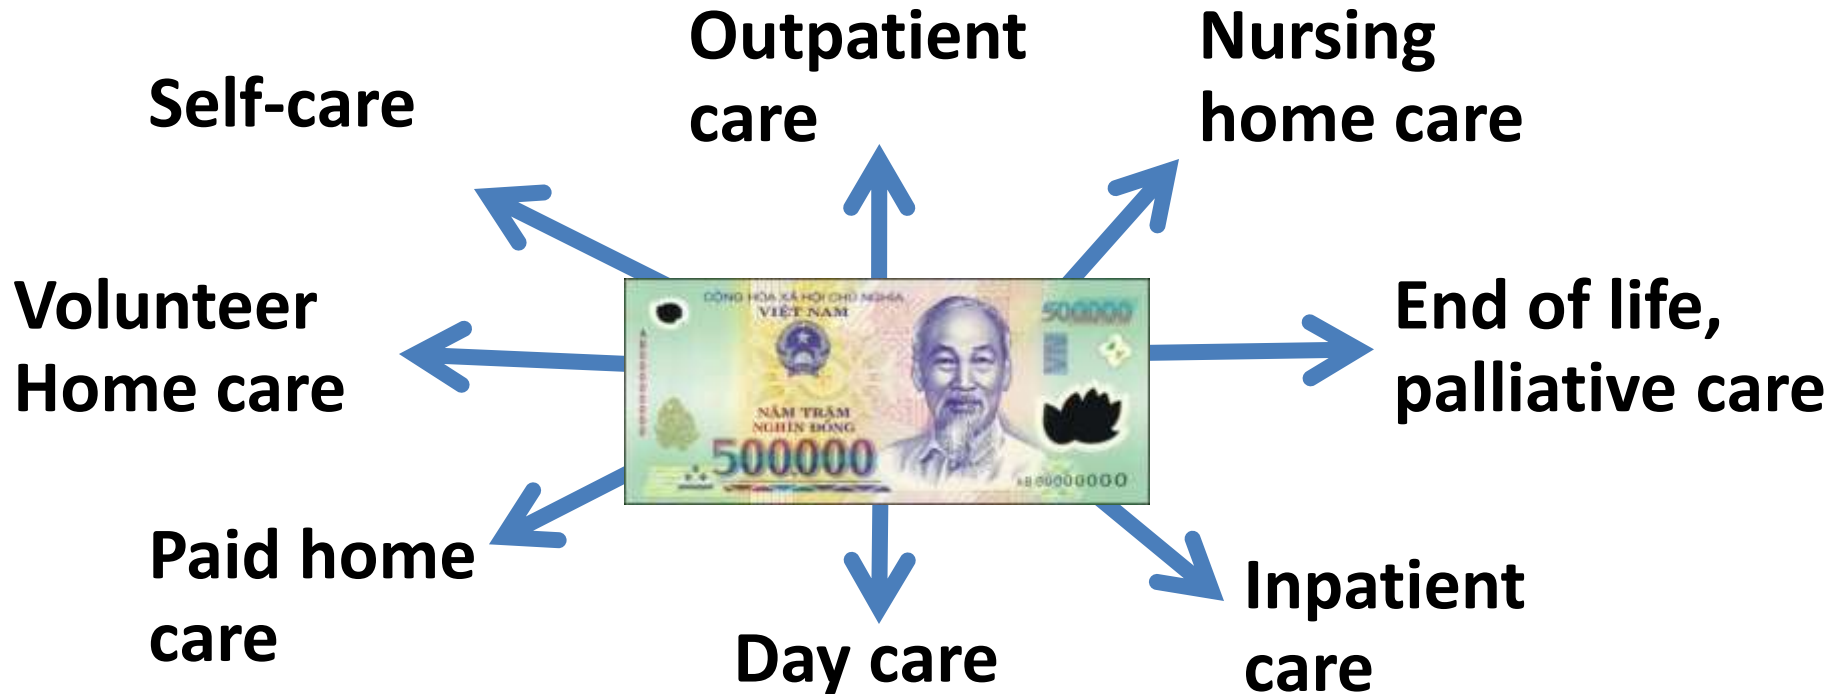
Self-care

Outpatient care

Nursing home care

Volunteer Home care

CỘNG HÒA XÃ HỘI CHỦ NGHĨA VIỆT NAM

500000

NĂM TRĂM NGHÌN ĐỒNG

500000

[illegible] 00000000

End of life, palliative care

Paid home care

Day care

Inpatient care